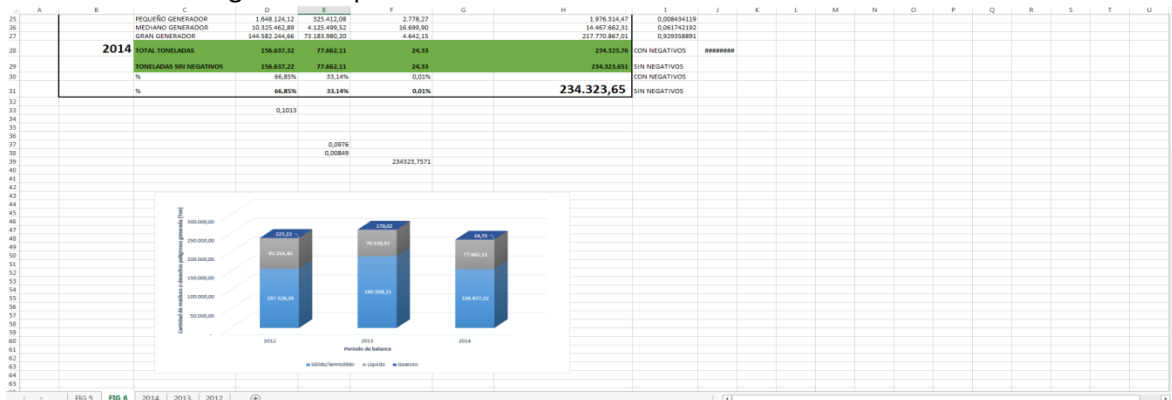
| | A | B | C | D | E | F | G | H | I | J | K | L | M | N | O | P | Q | R | S | T | U |
|---|---|---|---|---|---|---|---|---|---|---|---|---|---|---|---|---|---|---|---|---|---|
| 25 | | | PEQUEÑO GENERADOR | 1.648.124,12 | 325.412,08 | 2.778,27 | | 1.976.314,47 | 0,008434119 | | | | | | | | | | | | |
| 26 | | | MEDIANO GENERADOR | 10.325.462,89 | 4.125.499,52 | 16.699,90 | | 14.467.662,31 | 0,061742192 | | | | | | | | | | | | |
| 27 | | | GRAN GENERADOR | 144.582.244,66 | 73.183.980,20 | 4.642,15 | | 217.770.867,01 | 0,929358891 | | | | | | | | | | | | |
| 28 | | 2014 | TOTAL TONELADAS | 156.637,32 | 77.662,11 | 24,33 | | 234.323,76 | CON NEGATIVOS | ######## | | | | | | | | | | | |
| 29 | | | TONELADAS SIN NEGATIVOS | 156.637,22 | 77.662,11 | 24,33 | | 234.323,651 | SIN NEGATIVOS | | | | | | | | | | | | |
| 30 | | | % | 66,85% | 33,14% | 0,01% | | | CON NEGATIVOS | | | | | | | | | | | | |
| 31 | | | % | 66,85% | 33,14% | 0,01% | | 234.323,65 | SIN NEGATIVOS | | | | | | | | | | | | |
| 33 | | | | 0,1013 | | | | | | | | | | | | | | | | | |
| 37 | | | | | 0,0976 | | | | | | | | | | | | | | | | |
| 38 | | | | | 0,00849 | | | | | | | | | | | | | | | | |
| 39 | | | | | | 234323,7571 | | | | | | | | | | | | | | | |

Cantidad de residuos o desechos peligrosos generada (Ton)
300.000,00
250.000,00
200.000,00
150.000,00
100.000,00
50.000,00

2012: 157.328,39; 81.204,40; 225,22
2013: 180.356,21; 79.538,51; 179,02
2014: 156.637,32; 77.662,11; 24,33

Periodo de balance
■ Sólido/Semisólido ■ Líquido ■ Gaseoso

FIG 5 | FIG 6 | 2014 | 2013 | 2012 | ⊕